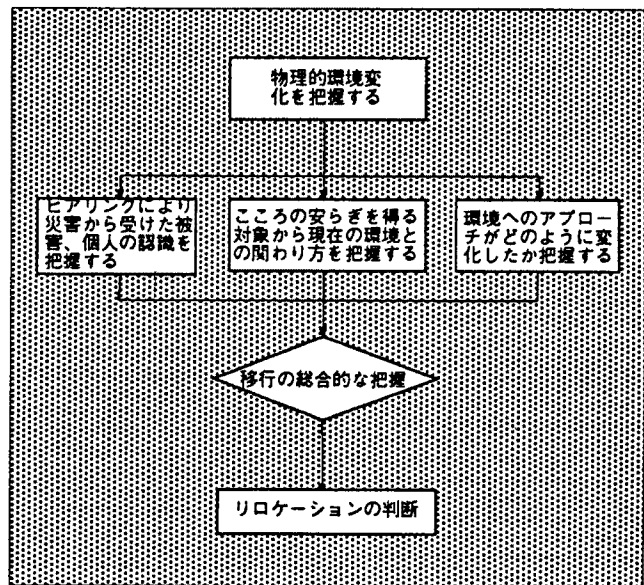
物理的環境変化を把握する

ヒアリングにより災害から受けた被害、個人の認識を把握する

こころの安らぎを得る対象から現在の環境との関わり方を把握する

環境へのアプローチがどのように変化したか把握する

移行の総合的な把握

リロケーションの判断